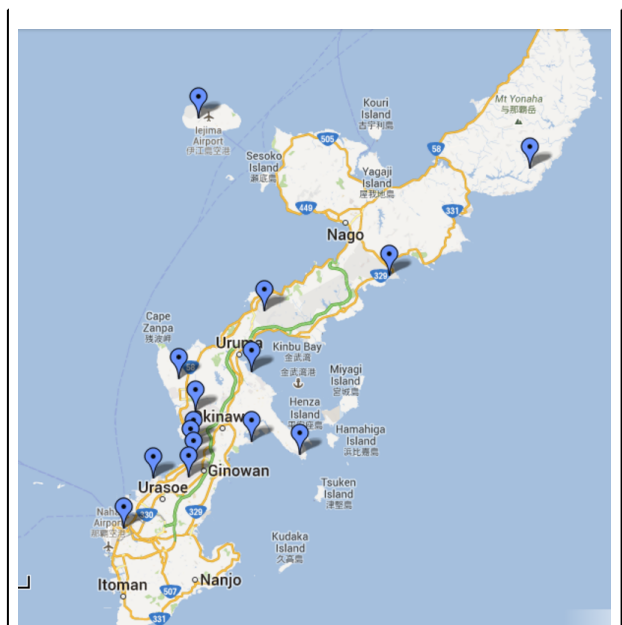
Kouri Island
古宇利島

Mt Yonaha
与那覇岳

Iejima Airport
伊江島空港

Sesoko Island
瀬底島

505

58

Yagaji Island
屋我地島

448

331

Nago

329

Cape Zanpa
残波岬

58

Uruma

Kinbu Bay
金武湾

Miyagi Island
宮城島

金武湾港

Henza Island
平安座島

Okinawa

Hamahiga Island
浜比嘉島

Ginowan

Urasoe

Tsuken Island
津堅島

Naha Airport
那覇空港

330

329

Kudaka Island
久高島

Itoman

Nanjo

507

331